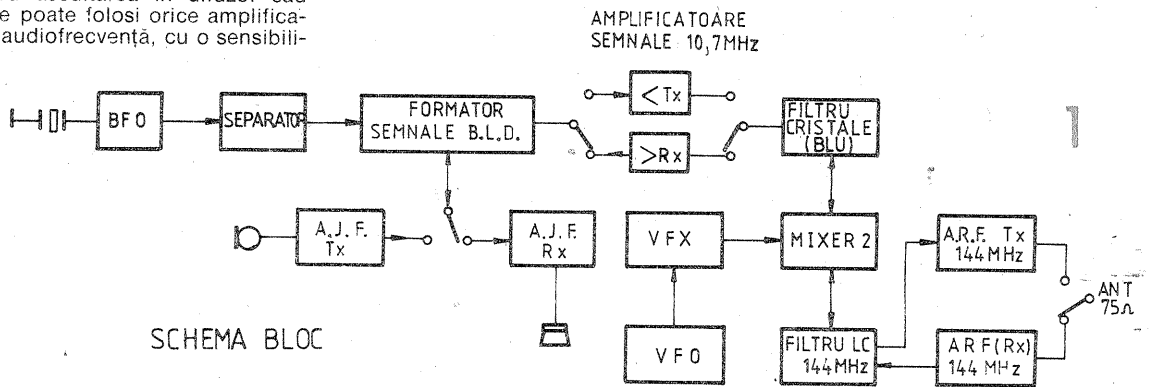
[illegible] ascultarea în difuzor sau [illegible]e poate folosi orice amplifica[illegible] audiofrecvență, cu o sensibili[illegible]

AMPLIFICATOARE SEMNALE 10,7MHz

BFO

SEPARATOR

FORMATOR SEMNALE B.L.D.

< Tx

> Rx

FILTRU CRISTALE (BLU)

A.J.F. Tx

A.J.F. Rx

VFX

MIXER 2

A.R.F. Tx 144MHz

ANT $75\Omega$

VFO

FILTRU LC 144MHz

A R F (Rx) 144 MHz

SCHEMA BLOC